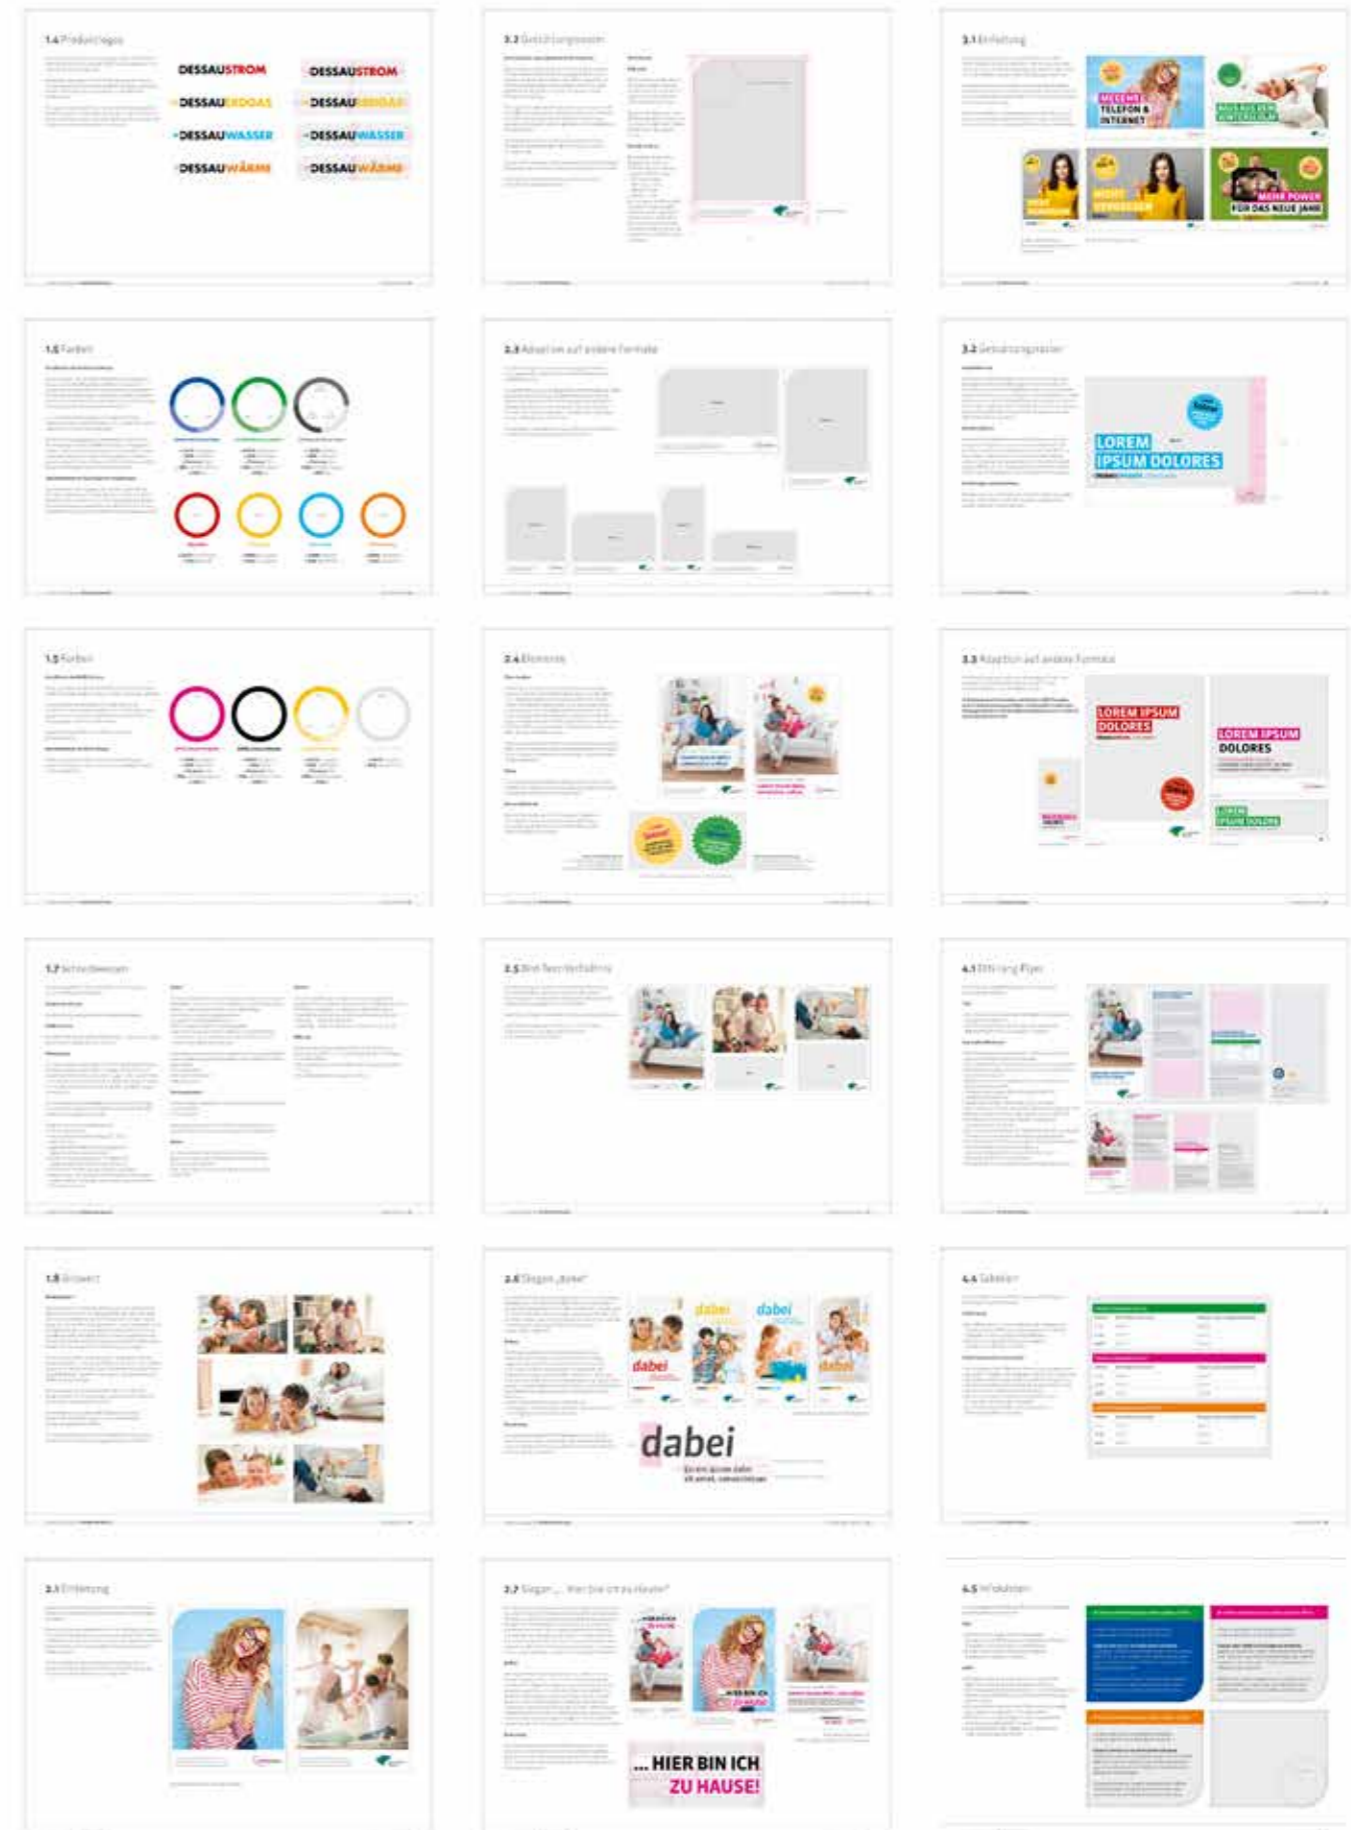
1.4 Produktlogos

DESSAUSTROM
DESSAUSTROM
DESSAUERDGAS
DESSAUERDGAS
DESSAUWASSER
DESSAUWASSER
DESSAUWÄRME
DESSAUWÄRME

2.2 Gestaltungsraster

3.1 Einleitung

MEGEMI TELEFON & INTERNET
RAUS AUS DEM WINTERSCHLAF
MEHR POWER FÜR DAS NEUE JAHR

1.5 Farben

2.3 Adaption auf andere Formate

3.2 Gestaltungsraster

LOREM IPSUM DOLORES

1.5 Farben

2.4 Elemente

3.3 Adaption auf andere Formate

LOREM IPSUM DOLORES
LOREM IPSUM DOLORES
LOREM IPSUM DOLORES

1.7 Schreibweisen

2.5 Bild-Text-Verhältnis

4.1 Dreifalzflyer

1.8 Bildwelt

2.6 Slogan „dabei"

dabei
dabei
dabei
dabei
dabei

4.4 Tabellen

2.1 Einleitung

2.7 Slogan „... hier bin ich zu Hause!"

... HIER BIN ICH ZU HAUSE!

4.5 Infokästen